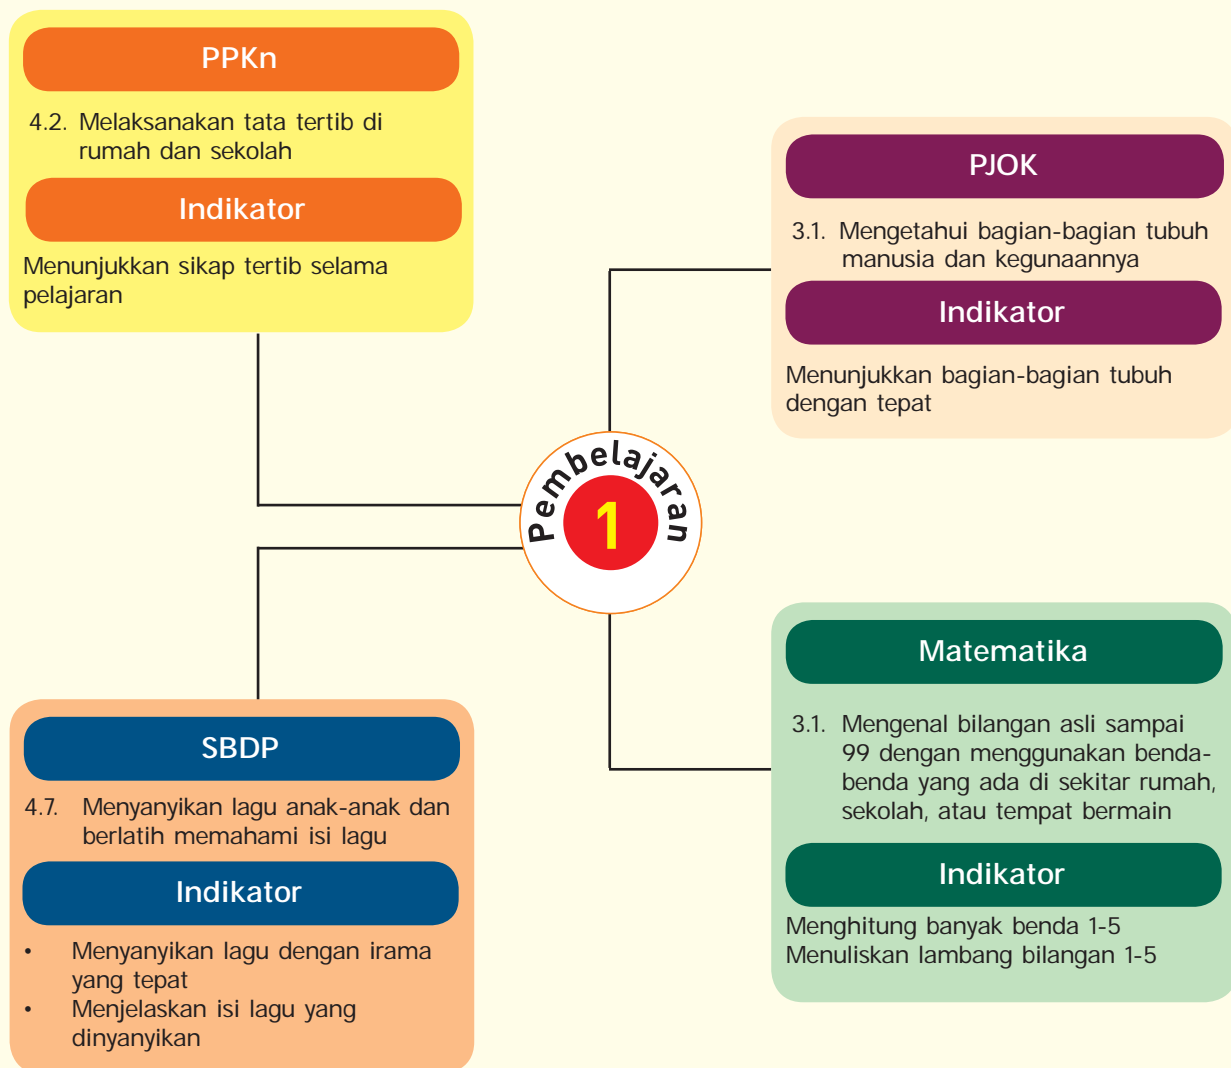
PPKn

4.2. Melaksanakan tata tertib di rumah dan sekolah

Indikator

Menunjukkan sikap tertib selama pelajaran

PJOK

3.1. Mengetahui bagian-bagian tubuh manusia dan kegunaannya

Indikator

Menunjukkan bagian-bagian tubuh dengan tepat

Pembelajaran
1

SBDP

4.7. Menyanyikan lagu anak-anak dan berlatih memahami isi lagu

Indikator

• Menyanyikan lagu dengan irama yang tepat
• Menjelaskan isi lagu yang dinyanyikan

Matematika

3.1. Mengenal bilangan asli sampai 99 dengan menggunakan benda-benda yang ada di sekitar rumah, sekolah, atau tempat bermain

Indikator

Menghitung banyak benda 1-5
Menuliskan lambang bilangan 1-5